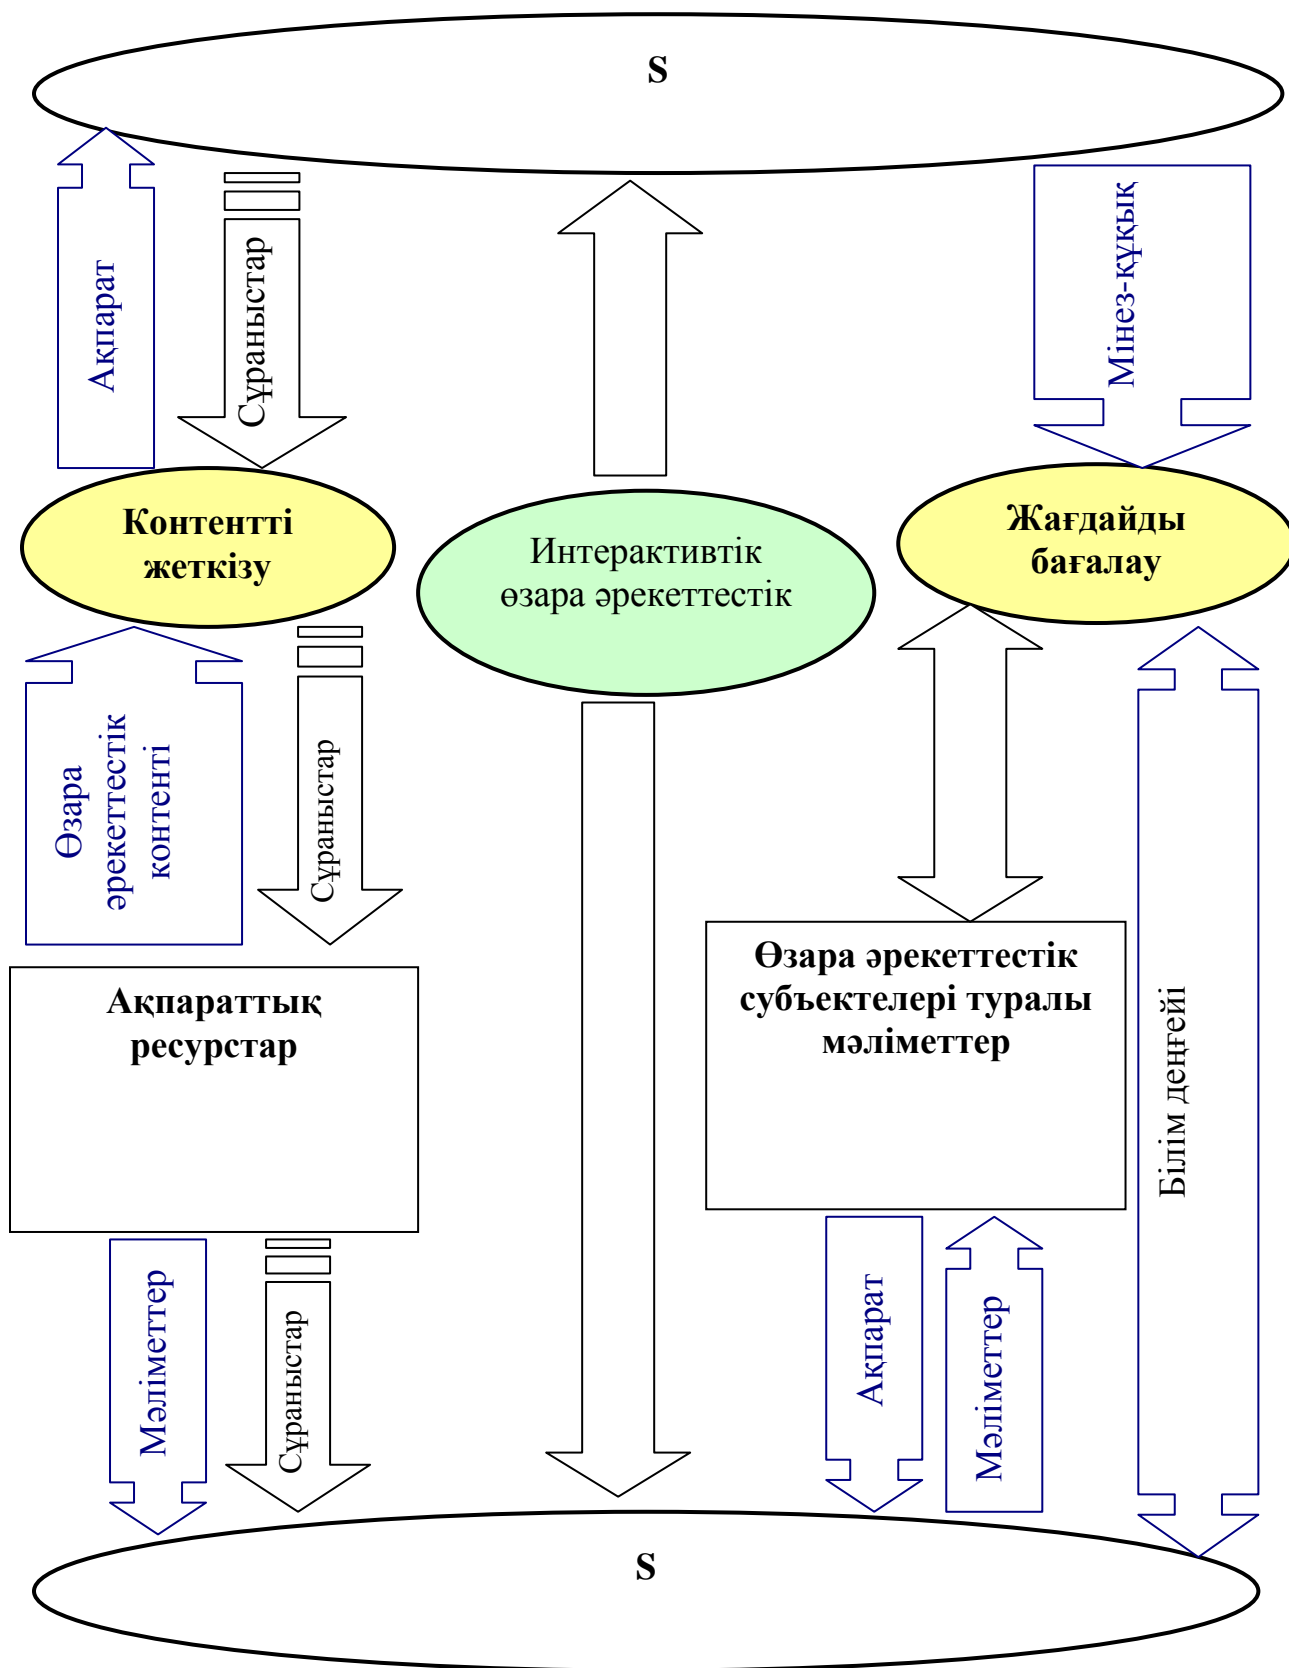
S

Ақпарат

Сұраныстар

Мінез-құлық

Контентті жеткізу

Интерактивтік өзара әрекеттестік

Жағдайды бағалау

Өзара әрекеттестік контенті

Сұраныстар

Ақпараттық ресурстар

Өзара әрекеттестік субъектелері туралы мәліметтер

Білім деңгейі

Мәліметтер

Сұраныстар

Ақпарат

Мәліметтер

S